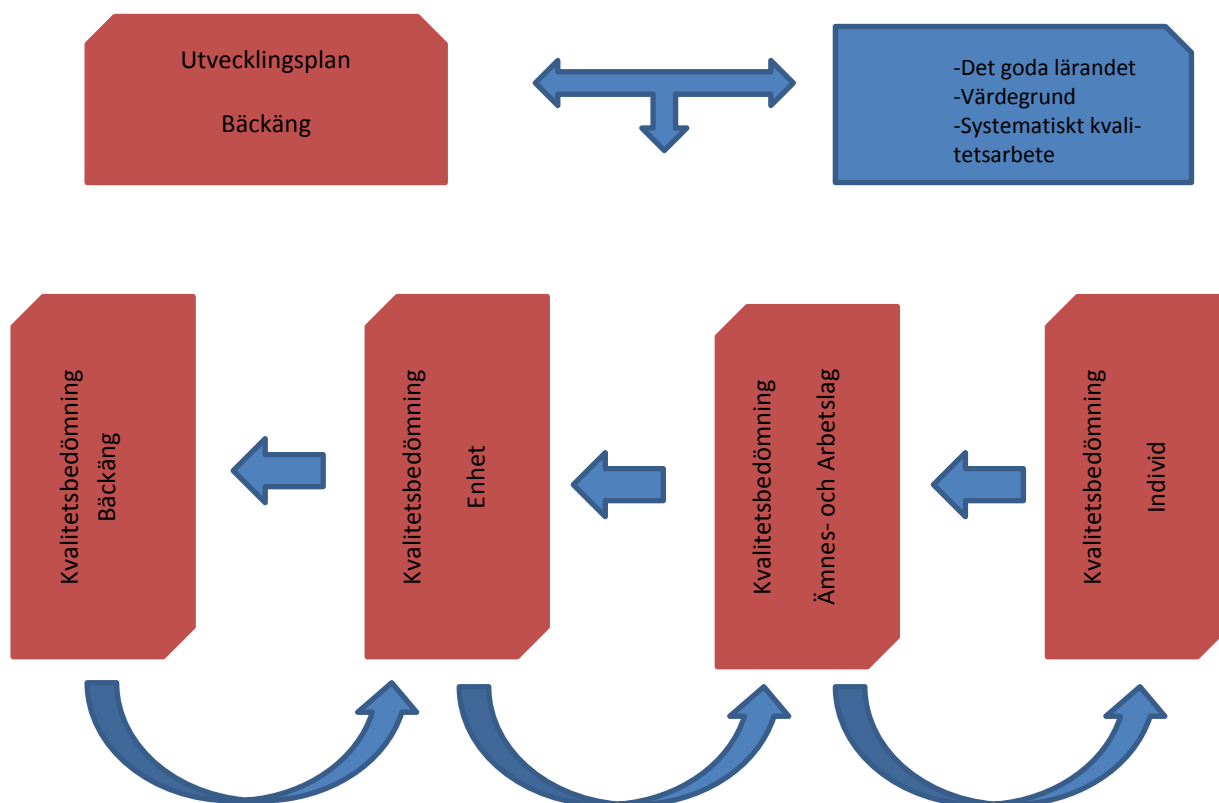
Utvecklingsplan

Bäckäng

-Det goda lärandet
-Värdegrund
-Systematiskt kvalitetsarbete

Kvalitetsbedömning
Bäckäng

Kvalitetsbedömning
Enhet

Kvalitetsbedömning
Ämnes- och Arbetslag

Kvalitetsbedömning
Individ